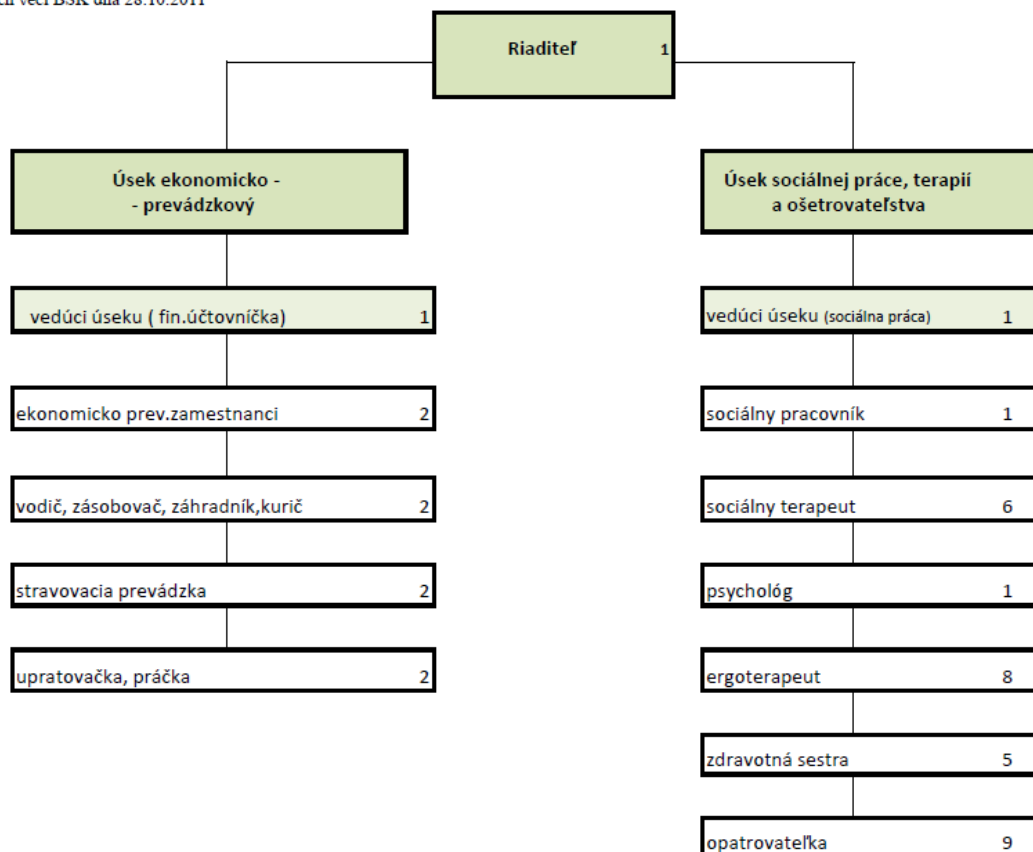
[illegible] vecí BSK dňa 28.10.2011

Riaditeľ 1

Úsek ekonomicko - - prevádzkový

vedúci úseku ( fin.účtovníčka) 1

ekonomicko prev.zamestnanci 2

vodič, zásobovač, záhradník,kurič 2

stravovacia prevádzka 2

upratovačka, práčka 2

Úsek sociálnej práce, terapií a ošetrovateľstva

vedúci úseku (sociálna práca) 1

sociálny pracovník 1

sociálny terapeut 6

psychológ 1

ergoterapeut 8

zdravotná sestra 5

opatrovateľka 9